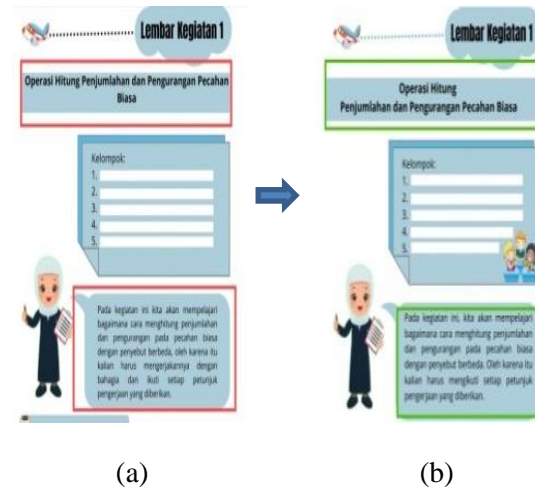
Lembar Kegiatan 1

Operasi Hitung Penjumlahan dan Pengurangan Pecahan Biasa

Kelompok:
1.
2.
3.
4.
5.

Pada kegiatan ini kita akan mempelajari bagaimana cara menghitung penjumlahan dan pengurangan pada pecahan biasa dengan penyebut berbeda, oleh karena itu kalian harus mengerjakannya dengan bahagia dan ikuti setiap petunjuk pengerjaan yang diberikan.

(a)

Lembar Kegiatan 1

Operasi Hitung
Penjumlahan dan Pengurangan Pecahan Biasa

Kelompok:
1.
2.
3.
4.
5.

Pada kegiatan ini, kita akan mempelajari bagaimana cara menghitung penjumlahan dan pengurangan pada pecahan biasa dengan penyebut berbeda. Oleh karena itu kalian harus mengikuti setiap petunjuk pengerjaan yang diberikan.

(b)